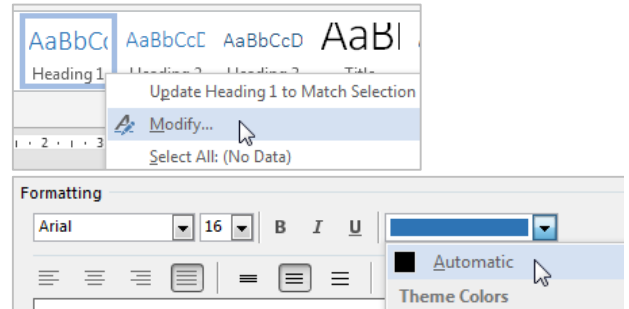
AaBbCc AaBbCcD AaBbCcD AaBl

Heading 1 Heading 2 Heading 3 Title

Update Heading 1 to Match Selection

Modify...

Select All: (No Data)

· 2 · · · 3

Formatting

Arial

16

B I U

Automatic

Theme Colors